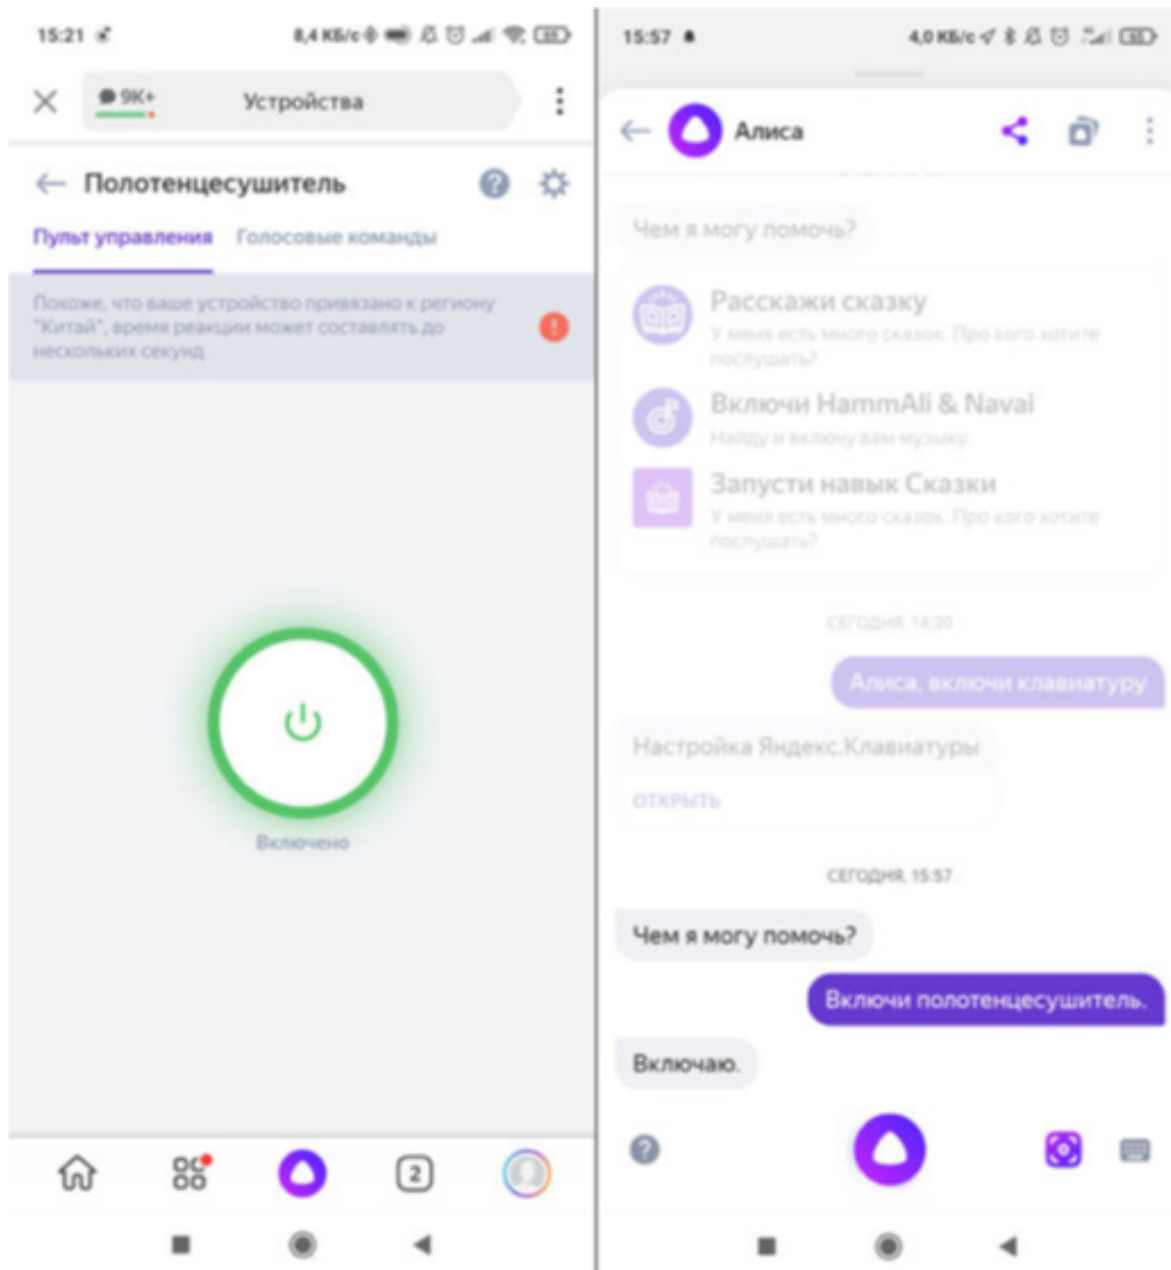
15:21

8,4 КБ/с

9К+

Устройства

Полотенцесушитель

Пульт управления

Голосовые команды

Похоже, что ваше устройство привязано к региону "Китай", время реакции может составлять до нескольких секунд

Включено

2

15:57

4,0 КБ/с

Алиса

Чем я могу помочь?

Расскажи сказку

У меня есть много сказок. Про кого хотите послушать?

Включи HammAli & Navai

Найду и включу вам музыку.

Запусти навык Сказки

У меня есть много сказок. Про кого хотите послушать?

сегодня, 14:20

Алиса, включи клавиатуру

Настройка Яндекс.Клавиатуры

ОТКРЫТЬ

сегодня, 15:57

Чем я могу помочь?

Включи полотенцесушитель.

Включаю.